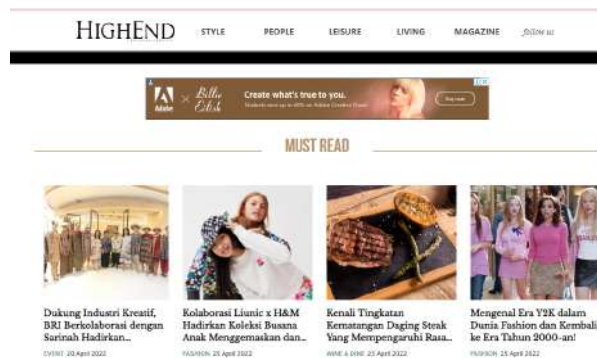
HIGHEND STYLE PEOPLE LEISURE LIVING MAGAZINE follow us

Adobe × Billie Eilish Create what's true to you. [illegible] Buy now

MUST READ

Dukung Industri Kreatif, BRI Berkolaborasi dengan Sarinah Hadirkan...
EVENT 20 April 2022

Kolaborasi Liunic x H&M Hadirkan Koleksi Busana Anak Menggemaskan dan...
FASHION 25 April 2022

Kenali Tingkatan Kematangan Daging Steak Yang Mempengaruhi Rasa...
WINE & DINE 25 April 2022

Mengenal Era Y2K dalam Dunia Fashion dan Kembali ke Era Tahun 2000-an!
FASHION 25 April 2022